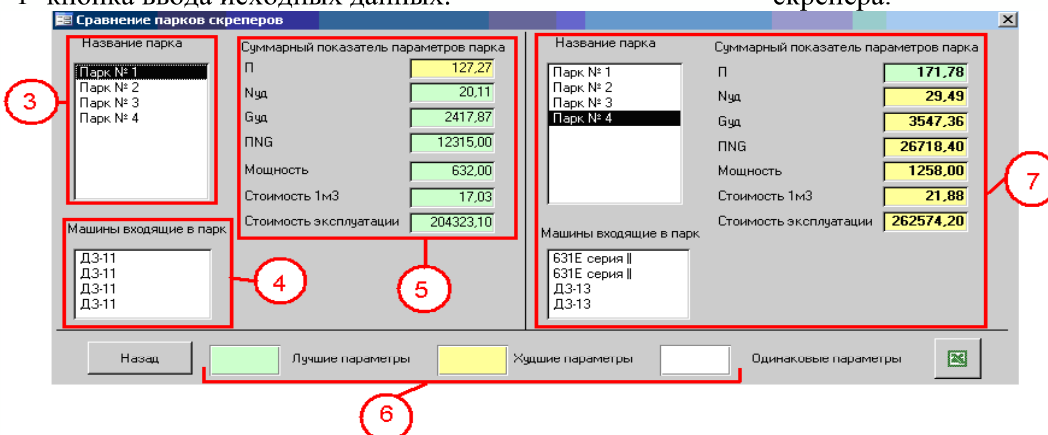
1 кнопка ввода исходных данных; скрепера.

Сравнение парков скреперов

Название парка
Парк № 1
Парк № 2
Парк № 3
Парк № 4

Суммарный показатель параметров парка
| | |
|---|---|
| П | 127,27 |
| Nуд | 20,11 |
| Gуд | 2417,87 |
| ПNG | 12315,00 |
| Мощность | 632,00 |
| Стоимость 1м3 | 17,03 |
| Стоимость эксплуатации | 204323,10 |

Машины входящие в парк
Д3-11
Д3-11
Д3-11
Д3-11

Название парка
Парк № 1
Парк № 2
Парк № 3
Парк № 4

Суммарный показатель параметров парка
| | |
|---|---|
| П | 171,78 |
| Nуд | 29,49 |
| Gуд | 3547,36 |
| ПNG | 26718,40 |
| Мощность | 1258,00 |
| Стоимость 1м3 | 21,88 |
| Стоимость эксплуатации | 262574,20 |

Машины входящие в парк
631Е серия ||
631Е серия ||
Д3-13
Д3-13

Назад
Лучшие параметры
Худшие параметры
Одинаковые параметры

3
4
5
6
7